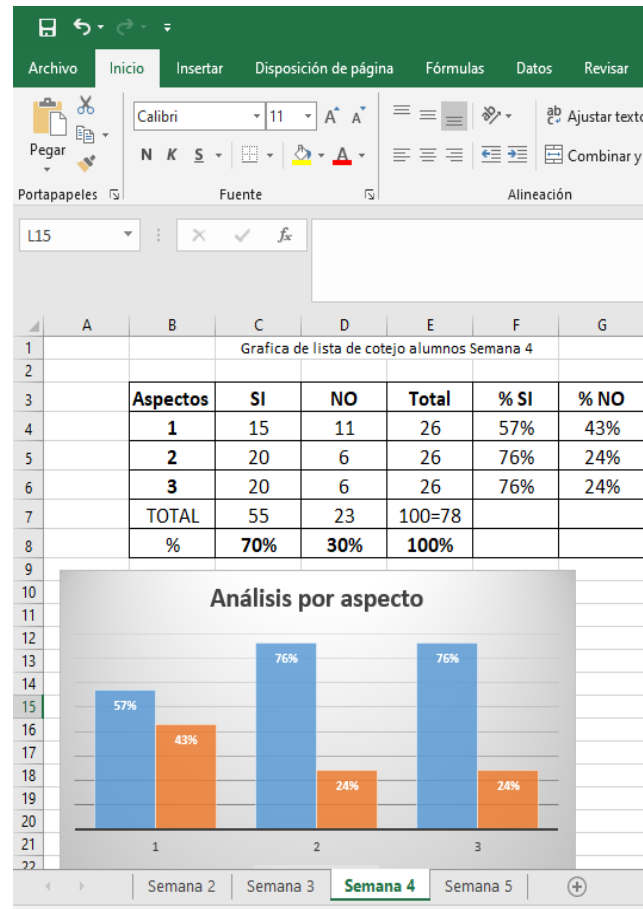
Archivo Inicio Insertar Disposición de página Fórmulas Datos Revisar

Pegar Calibri 11 A A N K S A Ajustar texto Combinar y

Portapapeles Fuente Alineación

L15 $f_x$

| | A | B | C | D | E | F | G |
|---|---|---|---|---|---|---|---|
| 1 | | Grafica de lista de cotejo alumnos Semana 4 | | | | | |
| 2 | | | | | | | |
| 3 | | Aspectos | SI | NO | Total | % SI | % NO |
| 4 | | 1 | 15 | 11 | 26 | 57% | 43% |
| 5 | | 2 | 20 | 6 | 26 | 76% | 24% |
| 6 | | 3 | 20 | 6 | 26 | 76% | 24% |
| 7 | | TOTAL | 55 | 23 | 100=78 | | |
| 8 | | % | 70% | 30% | 100% | | |

Análisis por aspecto

57% 43% 76% 24% 76% 24%

1 2 3

Semana 2 Semana 3 Semana 4 Semana 5